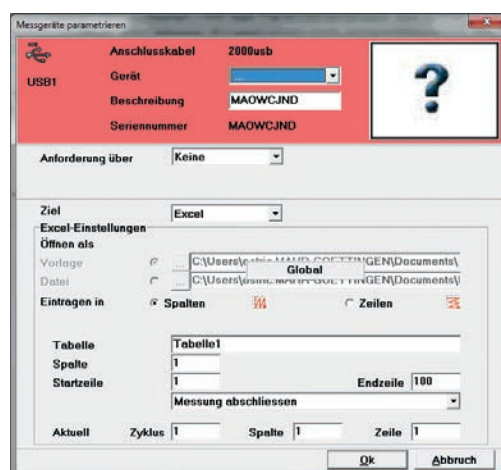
Messgeräte parametrieren

USB1

Anschlusskabel 2000usb
Gerät ...
Beschreibung MAOWCJND
Seriennummer MAOWCJND

?

Anforderung über Keine

Ziel Excel

Excel-Einstellungen
Öffnen als
Vorlage ... C:\Users\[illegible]GEN\Documents\
Datei ... C:\Users\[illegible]GEN\Documents\
Global

Eintragen in Spalten Zeilen

Tabelle Tabelle1
Spalte 1
Startzeile 1 Endzeile 100
Messung abschliessen

Aktuell Zyklus 1 Spalte 1 Zeile 1

Ok Abbruch